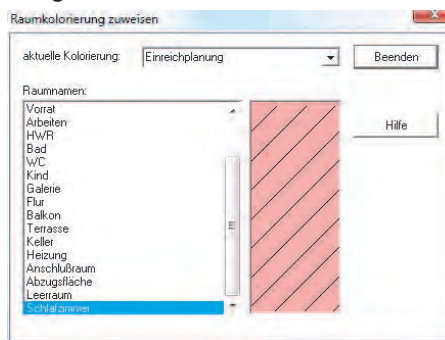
Raumkolorierung zuweisen

aktuelle Kolorierung: Einreichplanung

Beenden

Raumnamen:

Vorrat
Arbeiten
HWR
Bad
WC
Kind
Galerie
Flur
Balkon
Terrasse
Keller
Heizung
Anschlußraum
Abzugsfläche
Leerraum
Schlafzimmer

Hilfe